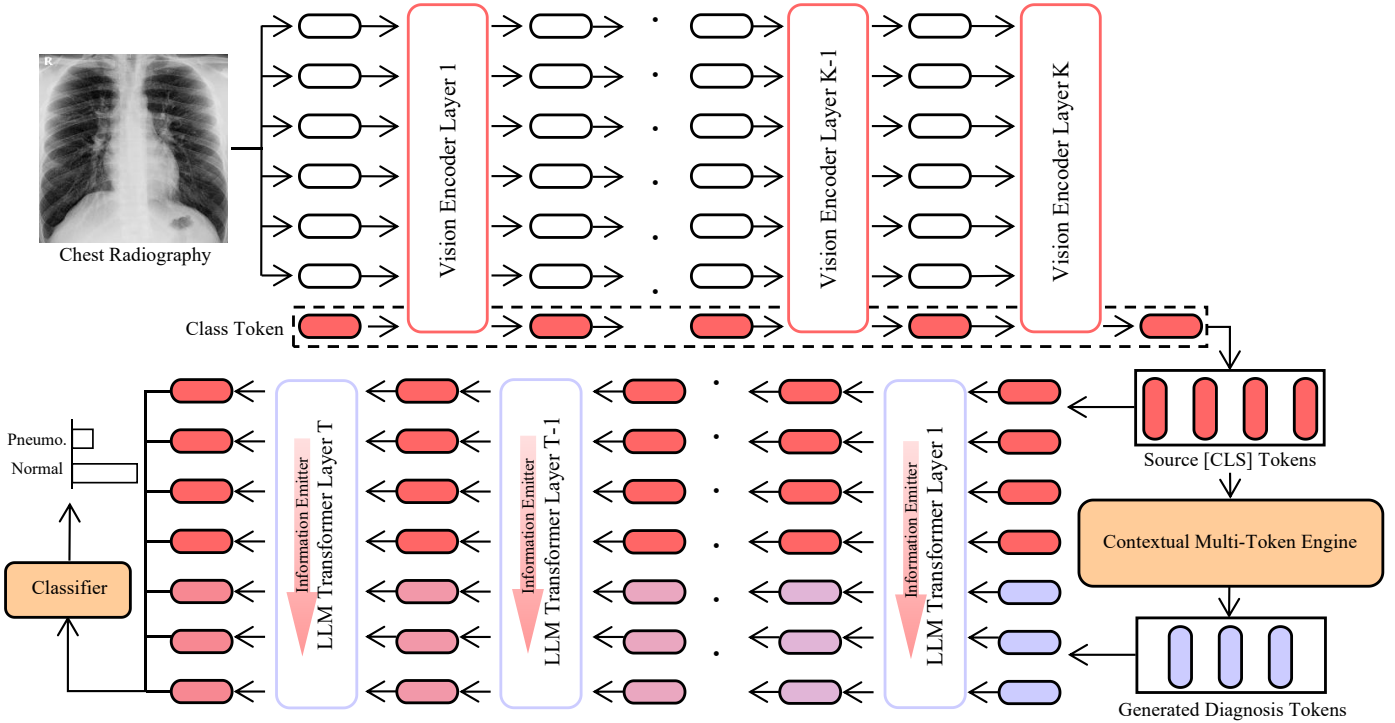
R

Chest Radiography

Vision Encoder Layer 1

Vision Encoder Layer K-1

Vision Encoder Layer K

Class Token

Source [CLS] Tokens

Contextual Multi-Token Engine

Generated Diagnosis Tokens

Information Emitter
LLM Transformer Layer 1

Information Emitter
LLM Transformer Layer T-1

Information Emitter
LLM Transformer Layer T

Pneumo.
Normal

Classifier